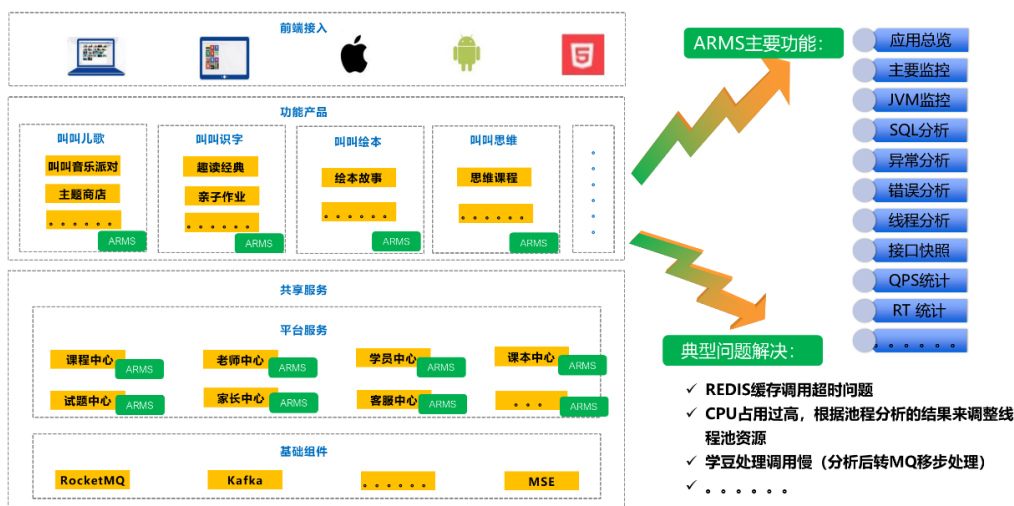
前端接入

功能产品

叫叫儿歌
叫叫音乐派对
主题商店
。。。。。。
ARMS

叫叫识字
趣读经典
亲子作业
。。。。。。
ARMS

叫叫绘本
绘本故事
。。。。。。
ARMS

叫叫思维
思维课程
。。。。。。
ARMS

。
。
。
。
。
。

共享服务

平台服务

课程中心
ARMS
老师中心
ARMS
学员中心
ARMS
课本中心
ARMS
试题中心
ARMS
家长中心
ARMS
客服中心
ARMS
。。。
ARMS

基础组件

RocketMQ
Kafka
。。。。。。
MSE

ARMS主要功能：

应用总览
主要监控
JVM监控
SQL分析
异常分析
错误分析
线程分析
接口快照
QPS统计
RT 统计
。。。。。。

典型问题解决：

✓ REDIS缓存调用超时问题
✓ CPU占用过高，根据池程分析的结果来调整线程池资源
✓ 学豆处理调用慢（分析后转MQ移步处理）
✓ 。。。。。。